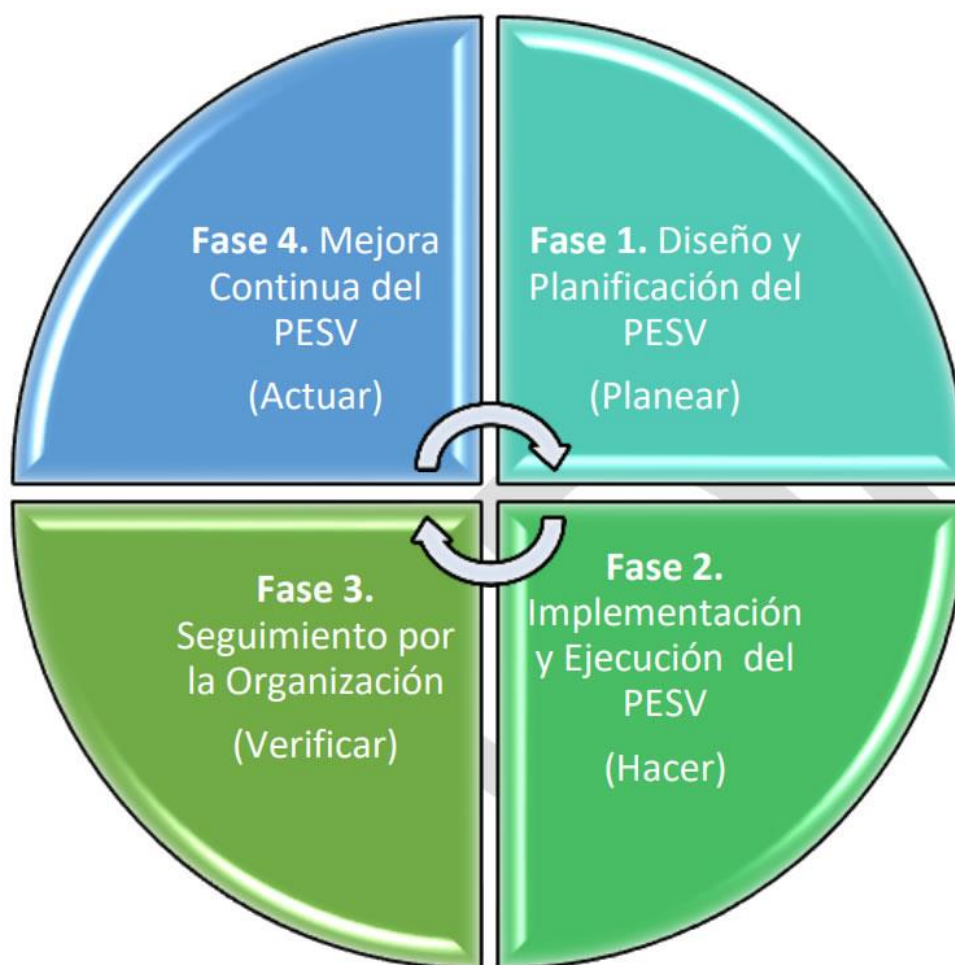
**Fase 4.** Mejora Continua del PESV

(Actuar)

**Fase 1.** Diseño y Planificación del PESV

(Planear)

**Fase 2.** Implementación y Ejecución del PESV

(Hacer)

**Fase 3.** Seguimiento por la Organización

(Verificar)